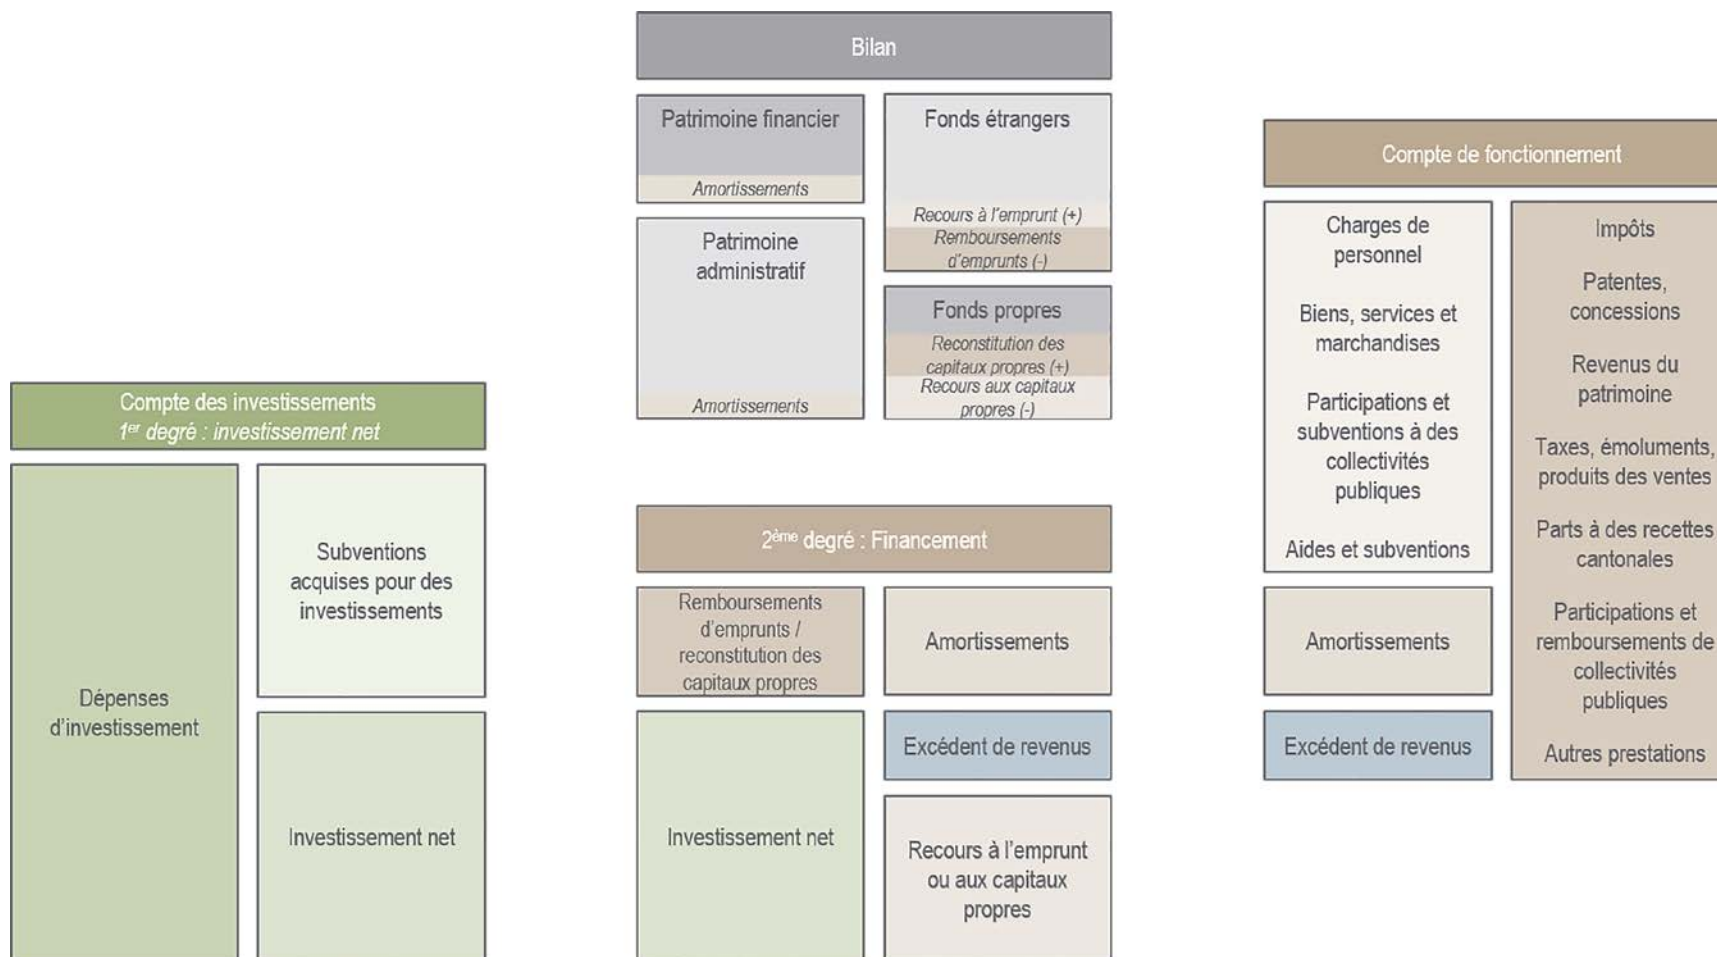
Bilan

Patrimoine financier

Amortissements

Fonds étrangers

Recours à l'emprunt (+)

Remboursements d'emprunts (-)

Patrimoine administratif

Amortissements

Fonds propres

Reconstitution des capitaux propres (+)

Recours aux capitaux propres (-)

Compte de fonctionnement

Charges de personnel

Biens, services et marchandises

Participations et subventions à des collectivités publiques

Aides et subventions

Impôts

Patentes, concessions

Revenus du patrimoine

Taxes, émoluments, produits des ventes

Parts à des recettes cantonales

Participations et remboursements de collectivités publiques

Autres prestations

Amortissements

Excédent de revenus

Compte des investissements
$1^{er}$ degré : investissement net

Dépenses d'investissement

Subventions acquises pour des investissements

Investissement net

$2^{ème}$ degré : Financement

Remboursements d'emprunts / reconstitution des capitaux propres

Amortissements

Excédent de revenus

Investissement net

Recours à l'emprunt ou aux capitaux propres